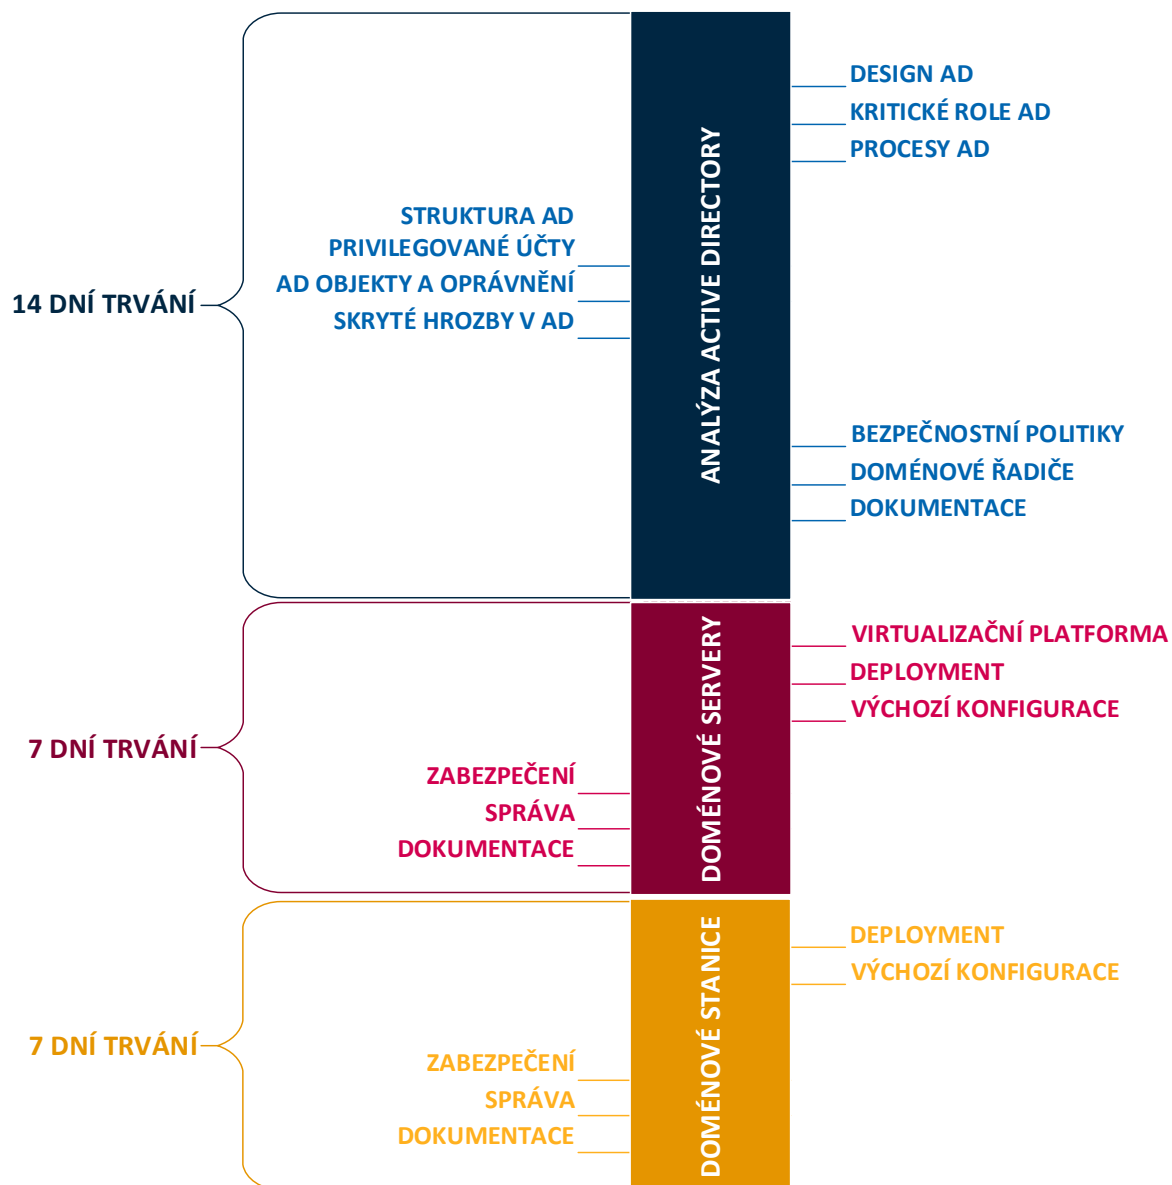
14 DNÍ TRVÁNÍ

ANALÝZA ACTIVE DIRECTORY

DESIGN AD
KRITICKÉ ROLE AD
PROCESY AD

STRUKTURA AD
PRIVILEGOVANÉ ÚČTY
AD OBJEKTY A OPRÁVNĚNÍ
SKRYTÉ HROZBY V AD

BEZPEČNOSTNÍ POLITIKY
DOMÉNOVÉ ŘADIČE
DOKUMENTACE

7 DNÍ TRVÁNÍ

DOMÉNOVÉ SERVERY

VIRTUALIZAČNÍ PLATFORMA
DEPLOYMENT
VÝCHOZÍ KONFIGURACE

ZABEZPEČENÍ
SPRÁVA
DOKUMENTACE

7 DNÍ TRVÁNÍ

DOMÉNOVÉ STANICE

DEPLOYMENT
VÝCHOZÍ KONFIGURACE

ZABEZPEČENÍ
SPRÁVA
DOKUMENTACE